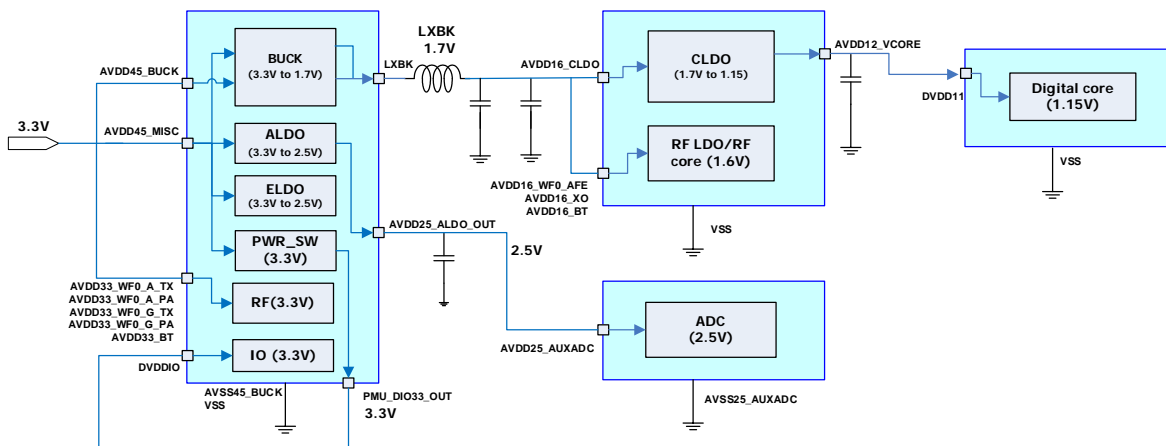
BUCK
(3.3V to 1.7V)

LXBK
1.7V

LXBK

AVDD16_CLDO

CLDO
(1.7V to 1.15)

AVDD12_VCORE

DVDD11

Digital core
(1.15V)

VSS

AVDD45_BUCK

3.3V

AVDD45_MISC

ALDO
(3.3V to 2.5V)

ELDO
(3.3V to 2.5V)

PWR_SW
(3.3V)

RF LDO/RF
core (1.6V)

AVDD16_WF0_AFE
AVDD16_XO
AVDD16_BT

VSS

AVDD25_ALDO_OUT

2.5V

AVDD33_WF0_A_TX
AVDD33_WF0_A_PA
AVDD33_WF0_G_TX
AVDD33_WF0_G_PA
AVDD33_BT

RF(3.3V)

DVDDIO

IO (3.3V)

ADC
(2.5V)

AVDD25_AUXADC

AVSS45_BUCK
VSS

PMU_DIO33_OUT
3.3V

AVSS25_AUXADC